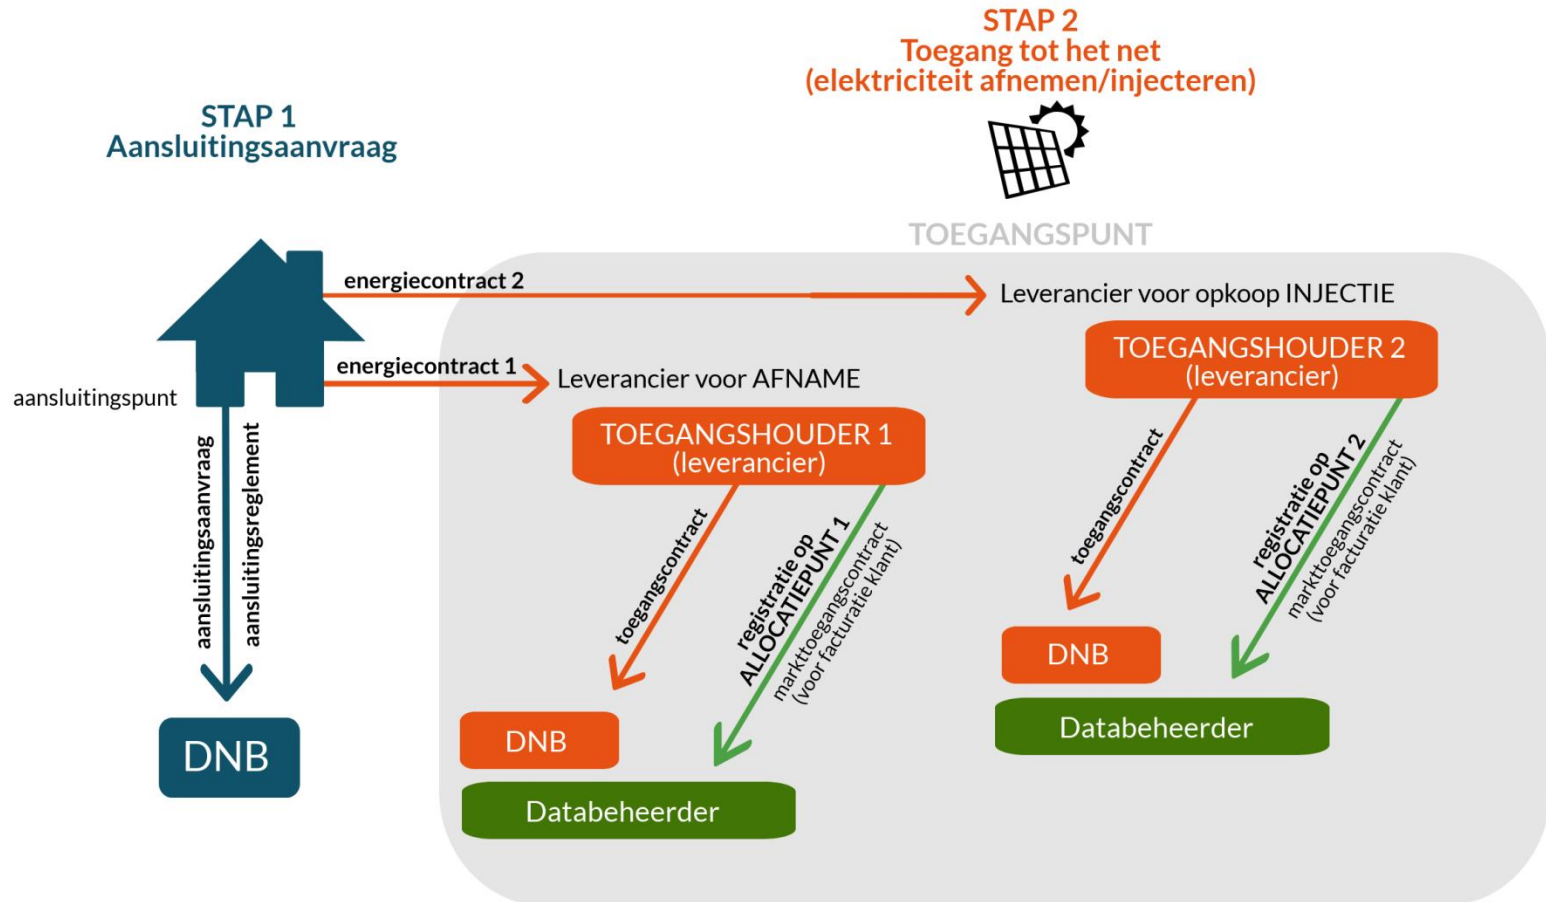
STAP 2
Toegang tot het net
(elektriciteit afnemen/injecteren)

STAP 1
Aansluitingsaanvraag

TOEGANGSPUNT

energiecontract 2

Leverancier voor opkoop INJECTIE

energiecontract 1

Leverancier voor AFNAME

aansluitingspunt

TOEGANGSHOUDER 2
(leverancier)

TOEGANGSHOUDER 1
(leverancier)

aansluitingsaanvraag

aansluitingsreglement

toegangscontract

registratie op ALLOCATIEPUNT 1

markttoegangscontract (voor facturatie klant)

toegangscontract

registratie op ALLOCATIEPUNT 2

markttoegangscontract (voor facturatie klant)

DNB

Databeheerder

DNB

DNB

Databeheerder